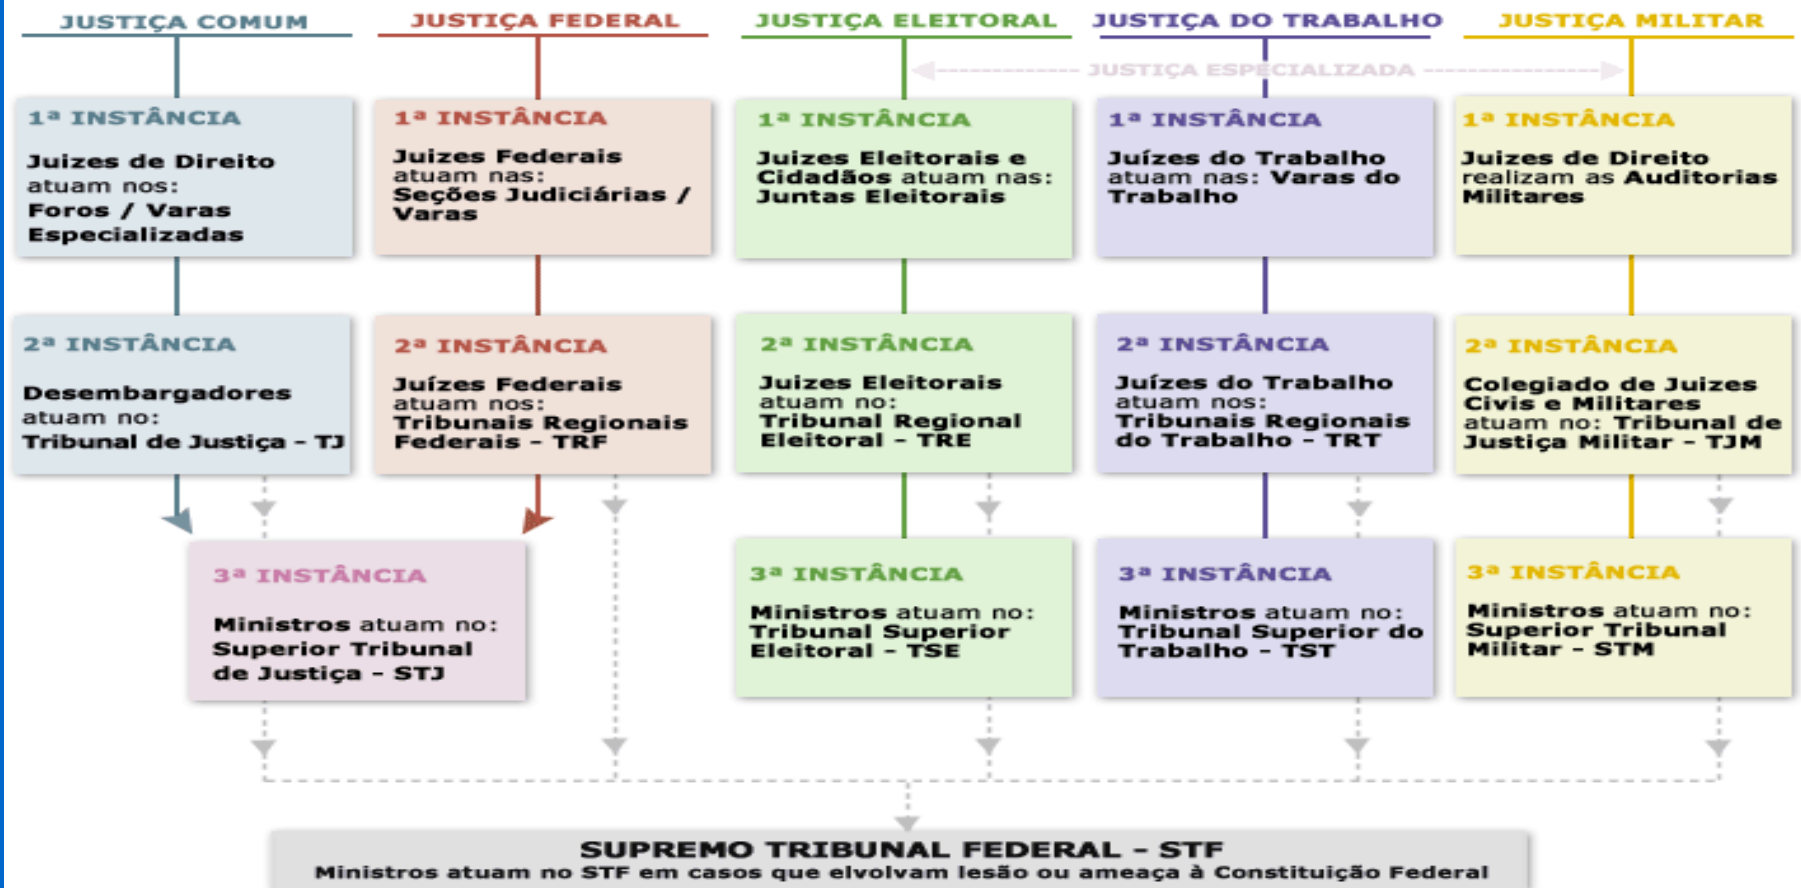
JUSTIÇA COMUM

JUSTIÇA FEDERAL

JUSTIÇA ELEITORAL

JUSTIÇA DO TRABALHO

JUSTIÇA MILITAR

JUSTIÇA ESPECIALIZADA

1ª INSTÂNCIA
Juizes de Direito atuam nos: Foros / Varas Especializadas

1ª INSTÂNCIA
Juizes Federais atuam nas: Seções Judiciárias / Varas

1ª INSTÂNCIA
Juizes Eleitorais e Cidadãos atuam nas: Juntas Eleitorais

1ª INSTÂNCIA
Juízes do Trabalho atuam nas: Varas do Trabalho

1ª INSTÂNCIA
Juizes de Direito realizam as Auditorias Militares

2ª INSTÂNCIA
Desembargadores atuam no: Tribunal de Justiça - TJ

2ª INSTÂNCIA
Juízes Federais atuam nos: Tribunais Regionais Federais - TRF

2ª INSTÂNCIA
Juizes Eleitorais atuam no: Tribunal Regional Eleitoral - TRE

2ª INSTÂNCIA
Juízes do Trabalho atuam nos: Tribunais Regionais do Trabalho - TRT

2ª INSTÂNCIA
Colegiado de Juizes Civis e Militares atuam no: Tribunal de Justiça Militar - TJM

3ª INSTÂNCIA
Ministros atuam no: Superior Tribunal de Justiça - STJ

3ª INSTÂNCIA
Ministros atuam no: Tribunal Superior Eleitoral - TSE

3ª INSTÂNCIA
Ministros atuam no: Tribunal Superior do Trabalho - TST

3ª INSTÂNCIA
Ministros atuam no: Superior Tribunal Militar - STM

SUPREMO TRIBUNAL FEDERAL - STF
Ministros atuam no STF em casos que elvolvam lesão ou ameaça à Constituição Federal